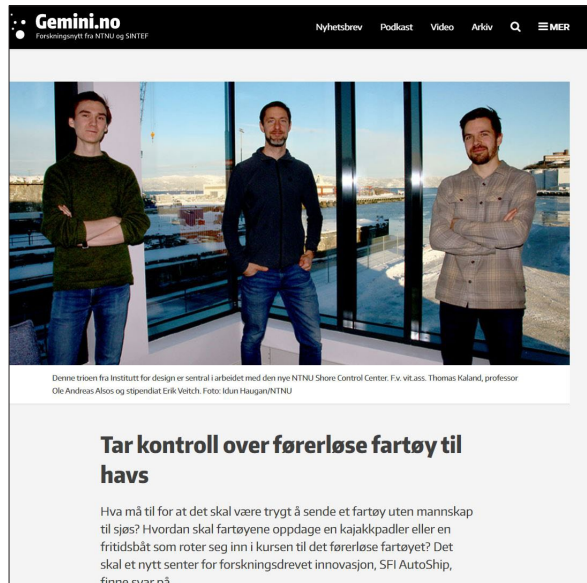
Gemini.no
Forskningsnytt fra NTNU og SINTEF

Nyhetsbrev Podkast Video Arkiv MER

Denne trioen fra Institutt for design er sentral i arbeidet med den nye NTNU Shore Control Center. F.v. vit.ass. Thomas Kaland, professor Ole Andreas Alsos og stipendiat Erik Veitch. Foto: Idun Haugan/NTNU

Tar kontroll over førerløse fartøy til havs

Hva må til for at det skal være trygt å sende et fartøy uten mannskap til sjøs? Hvordan skal fartøyene oppdage en kajakkpadler eller en fritidsbåt som roter seg inn i kursen til det førerløse fartøyet? Det skal et nytt senter for forskningsdrevet innovasjon, SFI AutoShip, finne svar på.